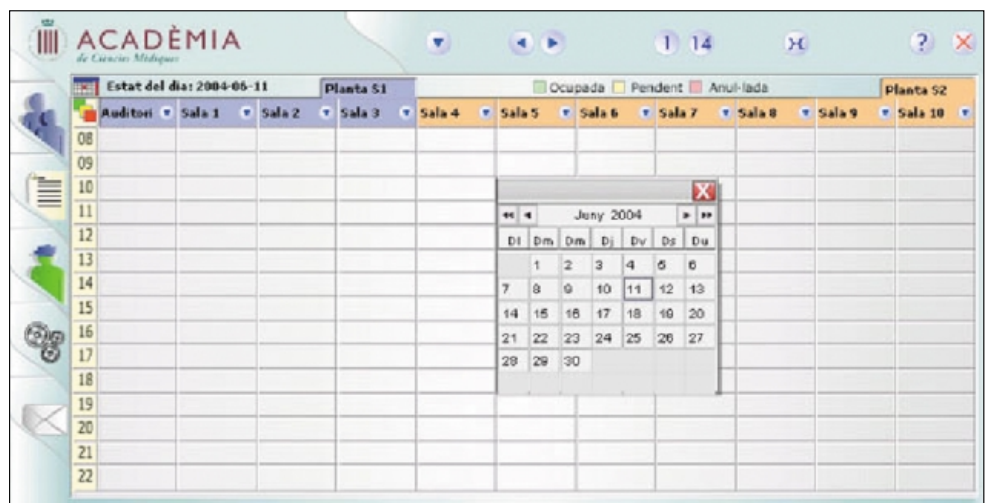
ACADÈMIA
de Ciències Mèdiques

1 14

?

Estat del dia: 2004-06-11

Planta S1

Ocupada Pendent Anul·lada

Planta S2

Auditori Sala 1 Sala 2 Sala 3 Sala 4 Sala 5 Sala 6 Sala 7 Sala 8 Sala 9 Sala 10

08
09
10
11
12
13
14
15
16
17
18
19
20
21
22

X

Juny 2004

| Dl | Dm | Dm | Dj | Dv | Ds | Du |
|---|---|---|---|---|---|---|
| | 1 | 2 | 3 | 4 | 5 | 6 |
| 7 | 8 | 9 | 10 | 11 | 12 | 13 |
| 14 | 15 | 16 | 17 | 18 | 19 | 20 |
| 21 | 22 | 23 | 24 | 25 | 26 | 27 |
| 28 | 29 | 30 | | | | |